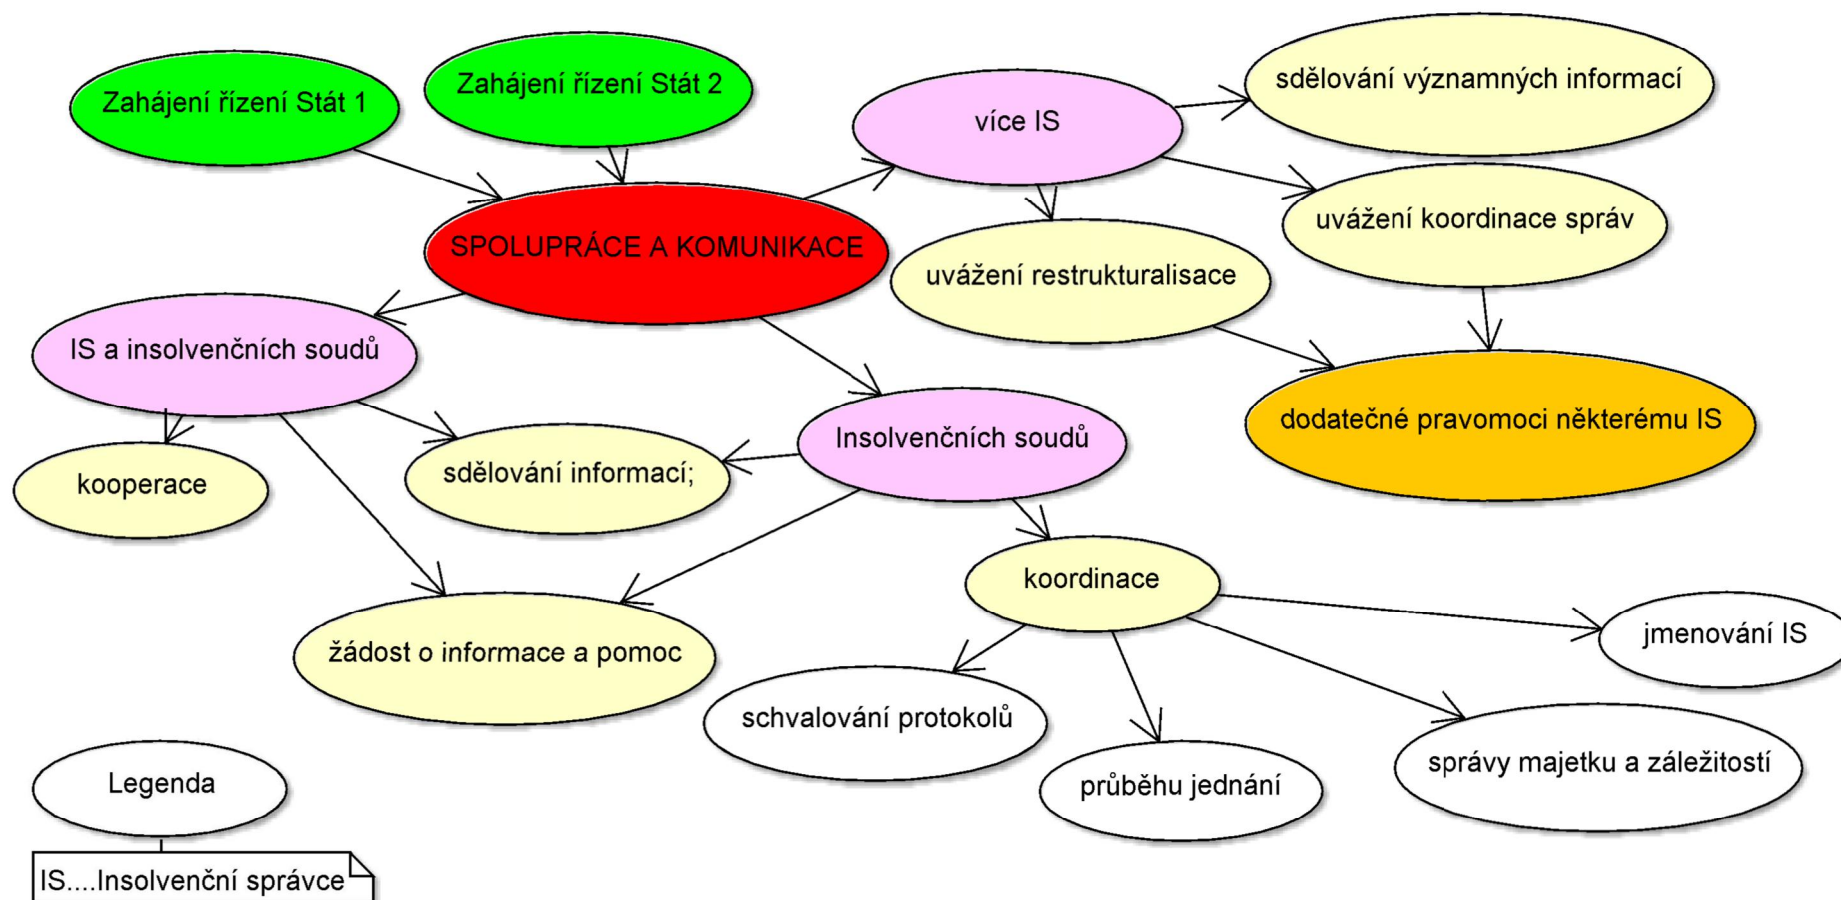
Zahájení řízení Stát 1

Zahájení řízení Stát 2

SPOLUPRÁCE A KOMUNIKACE

více IS

sdělování významných informací

uvážení koordinace správ

uvážení restrukturalisace

dodatečné pravomoci některému IS

IS a insolvenčních soudů

kooperace

sdělování informací;

Insolvenčních soudů

žádost o informace a pomoc

koordinace

jmenování IS

schvalování protokolů

průběhu jednání

správy majetku a záležitostí

Legenda

IS....Insolvenční správce